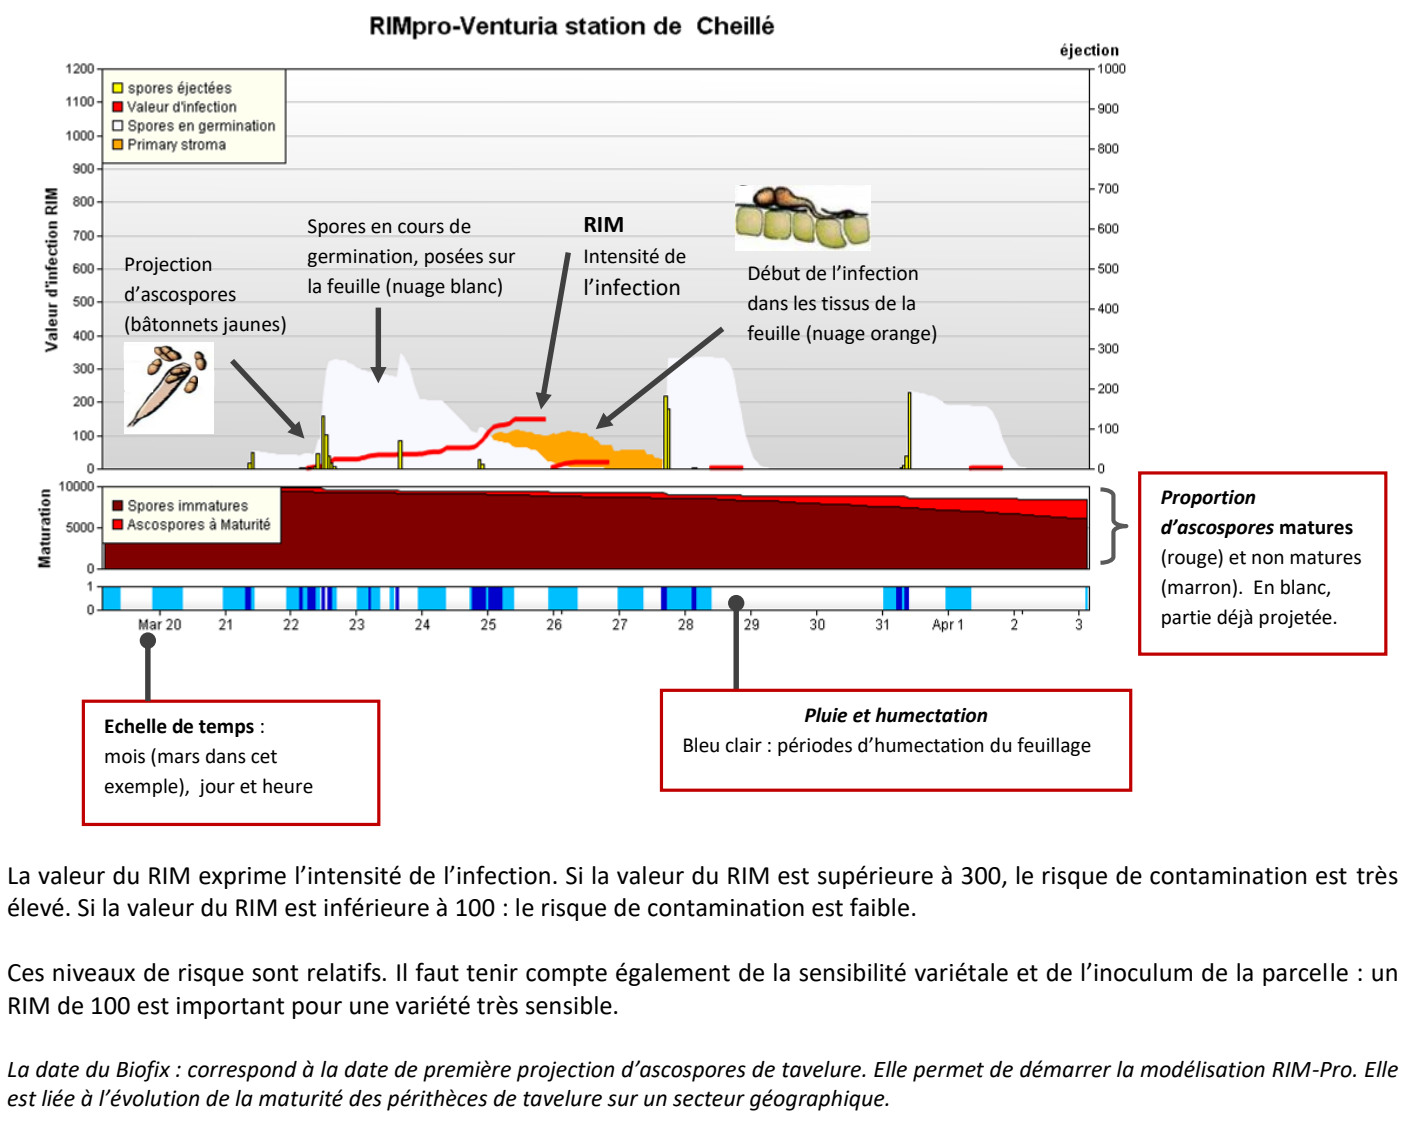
RIMpro-Venturia station de Cheillé

éjection

1200
1100
1000
900
800
700
600
500
400
300
200
100
0

Valeur d'infection RIM

1000
900
800
700
600
500
400
300
200
100
0

spores éjectées
Valeur d'infection
Spores en germination
Primary stroma

Projection d'ascospores (bâtonnets jaunes)

Spores en cours de germination, posées sur la feuille (nuage blanc)

RIM
Intensité de l'infection

Début de l'infection dans les tissus de la feuille (nuage orange)

Maturation

10000
5000
0

Spores immatures
Ascospores à Maturité

1
0

Mar 20 21 22 23 24 25 26 27 28 29 30 31 Apr 1 2 3

*Proportion d'ascospores* **matures** (rouge) et non matures (marron). En blanc, partie déjà projetée.

**Echelle de temps** :
mois (mars dans cet exemple), jour et heure

***Pluie et humectation***
Bleu clair : périodes d'humectation du feuillage

La valeur du RIM exprime l'intensité de l'infection. Si la valeur du RIM est supérieure à 300, le risque de contamination est très élevé. Si la valeur du RIM est inférieure à 100 : le risque de contamination est faible.

Ces niveaux de risque sont relatifs. Il faut tenir compte également de la sensibilité variétale et de l'inoculum de la parcelle : un RIM de 100 est important pour une variété très sensible.

*La date du Biofix : correspond à la date de première projection d'ascospores de tavelure. Elle permet de démarrer la modélisation RIM-Pro. Elle est liée à l'évolution de la maturité des périthèces de tavelure sur un secteur géographique.*